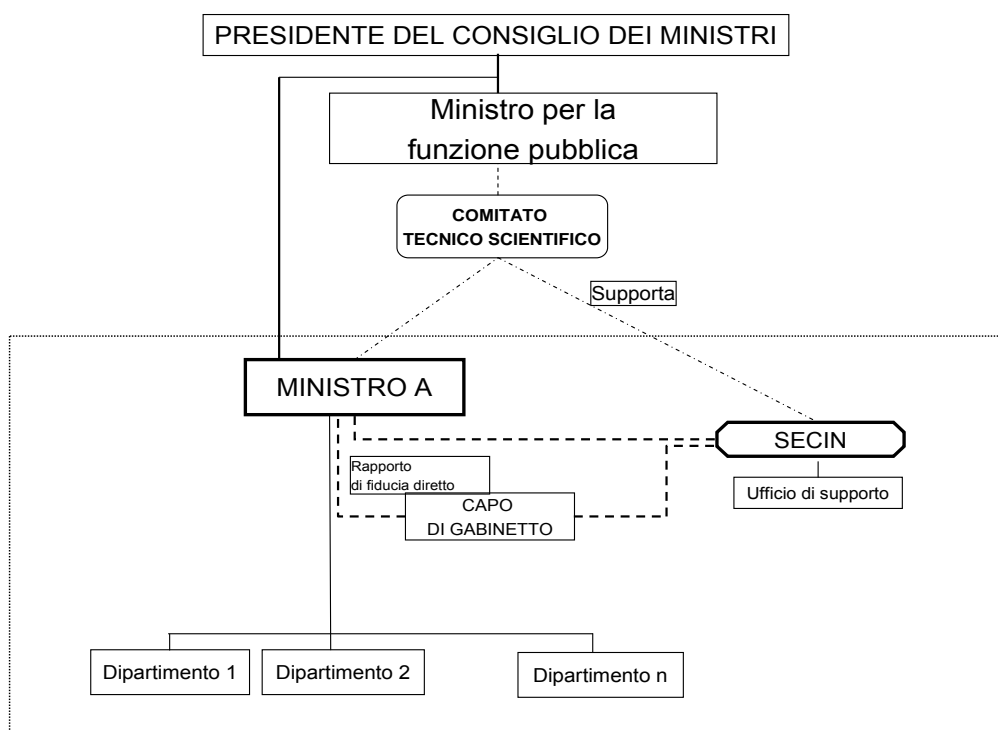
PRESIDENTE DEL CONSIGLIO DEI MINISTRI

Ministro per la funzione pubblica

COMITATO TECNICO SCIENTIFICO

Supporta

MINISTRO A

SECIN

Rapporto di fiducia diretto

CAPO DI GABINETTO

Ufficio di supporto

Dipartimento 1

Dipartimento 2

Dipartimento n